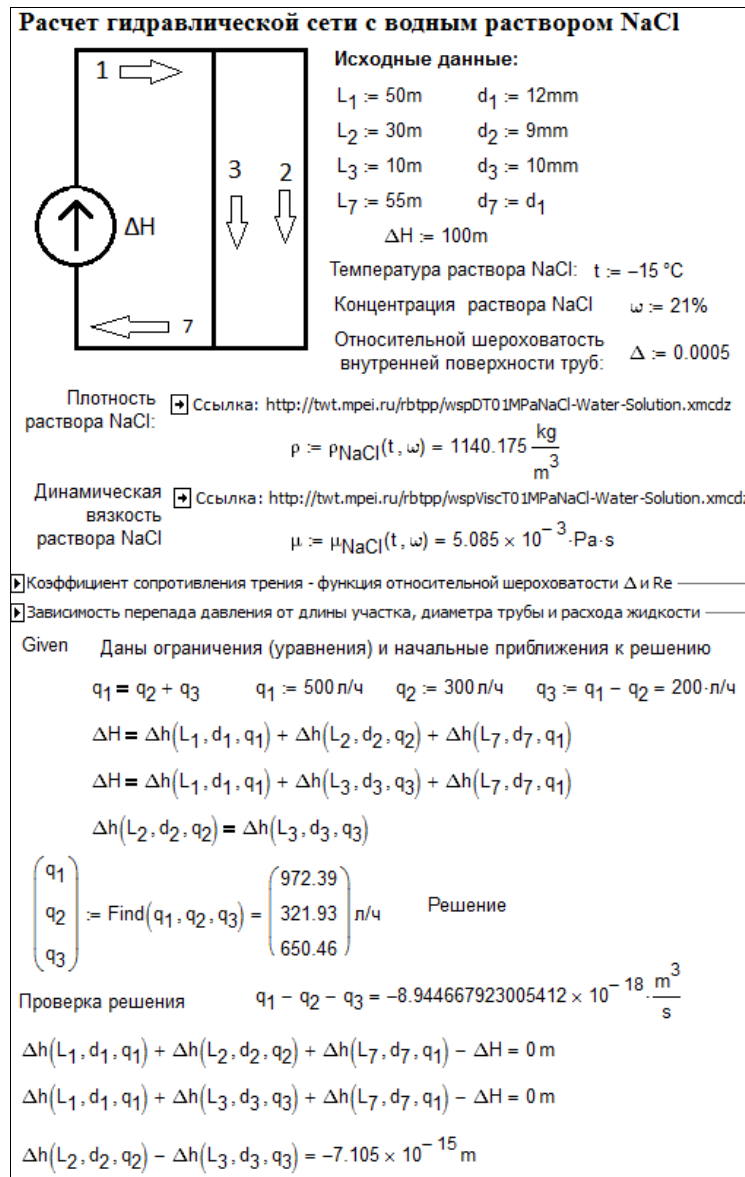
Расчет гидравлической сети с водным раствором NaCl

1

3 2

ΔH

7

Исходные данные:

$L_1 := 50m$ $d_1 := 12mm$

$L_2 := 30m$ $d_2 := 9mm$

$L_3 := 10m$ $d_3 := 10mm$

$L_7 := 55m$ $d_7 := d_1$

$\Delta H := 100m$

Температура раствора NaCl: $t := -15\ °C$

Концентрация раствора NaCl $\omega := 21\%$

Относительной шероховатость внутренней поверхности труб: $\Delta := 0.0005$

Плотность раствора NaCl: Ссылка: http://twt.mpei.ru/rbtpp/wspDT01MPaNaCl-Water-Solution.xmcdz

$\rho := \rho_{NaCl}(t, \omega) = 1140.175 \frac{kg}{m^3}$

Динамическая вязкость раствора NaCl Ссылка: http://twt.mpei.ru/rbtpp/wspViscT01MPaNaCl-Water-Solution.xmcdz

$\mu := \mu_{NaCl}(t, \omega) = 5.085 \times 10^{-3} \cdot Pa \cdot s$

Коэффициент сопротивления трения - функция относительной шероховатости Δ и Re

Зависимость перепада давления от длины участка, диаметра трубы и расхода жидкости

Given Даны ограничения (уравнения) и начальные приближения к решению

$q_1 = q_2 + q_3$ $q_1 := 500$ л/ч $q_2 := 300$ л/ч $q_3 := q_1 - q_2 = 200 \cdot$л/ч

$\Delta H = \Delta h(L_1, d_1, q_1) + \Delta h(L_2, d_2, q_2) + \Delta h(L_7, d_7, q_1)$

$\Delta H = \Delta h(L_1, d_1, q_1) + \Delta h(L_3, d_3, q_3) + \Delta h(L_7, d_7, q_1)$

$\Delta h(L_2, d_2, q_2) = \Delta h(L_3, d_3, q_3)$

$\begin{pmatrix} q_1 \\ q_2 \\ q_3 \end{pmatrix} := Find(q_1, q_2, q_3) = \begin{pmatrix} 972.39 \\ 321.93 \\ 650.46 \end{pmatrix}$ л/ч Решение

Проверка решения $q_1 - q_2 - q_3 = -8.944667923005412 \times 10^{-18} \cdot \frac{m^3}{s}$

$\Delta h(L_1, d_1, q_1) + \Delta h(L_2, d_2, q_2) + \Delta h(L_7, d_7, q_1) - \Delta H = 0\,m$

$\Delta h(L_1, d_1, q_1) + \Delta h(L_3, d_3, q_3) + \Delta h(L_7, d_7, q_1) - \Delta H = 0\,m$

$\Delta h(L_2, d_2, q_2) - \Delta h(L_3, d_3, q_3) = -7.105 \times 10^{-15}\,m$